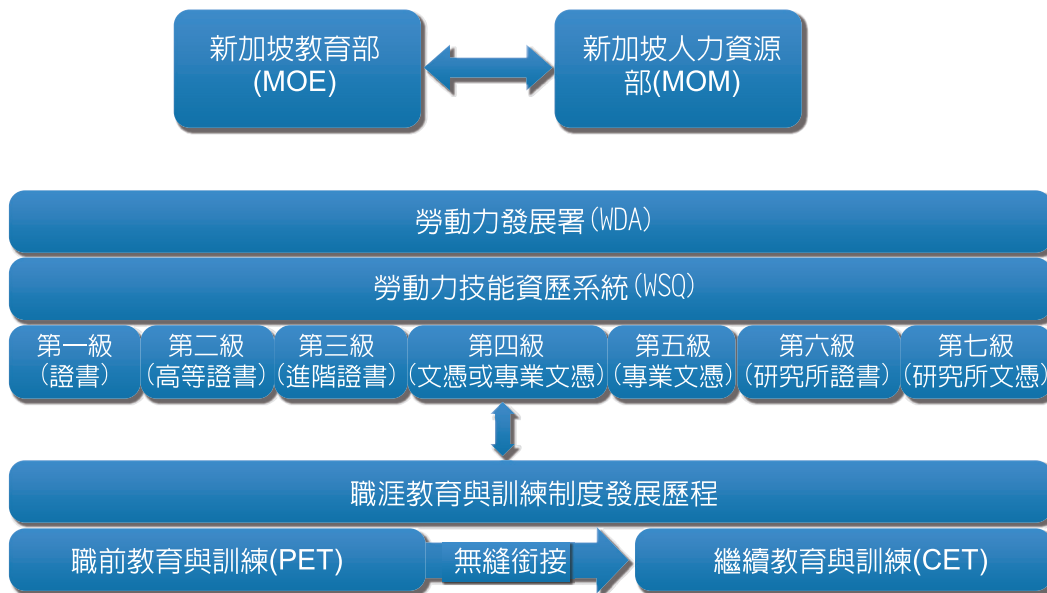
新加坡教育部
(MOE)

新加坡人力資源部(MOM)

勞動力發展署(WDA)

勞動力技能資歷系統(WSQ)

第一級
(證書)

第二級
(高等證書)

第三級
(進階證書)

第四級
(文憑或專業文憑)

第五級
(專業文憑)

第六級
(研究所證書)

第七級
(研究所文憑)

職涯教育與訓練制度發展歷程

職前教育與訓練(PET)

無縫銜接

繼續教育與訓練(CET)